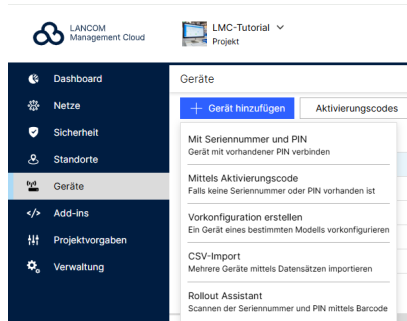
LANCOM
Management Cloud

LMC-Tutorial
Projekt

Dashboard
Netze
Sicherheit
Standorte
Geräte
Add-ins
Projektvorgaben
Verwaltung

Geräte

+ Gerät hinzufügen

Aktivierungscodes

Mit Seriennummer und PIN
Gerät mit vorhandener PIN verbinden

Mittels Aktivierungscode
Falls keine Seriennummer oder PIN vorhanden ist

Vorkonfiguration erstellen
Ein Gerät eines bestimmten Modells vorkonfigurieren

CSV-Import
Mehrere Geräte mittels Datensätzen importieren

Rollout Assistant
Scannen der Seriennummer und PIN mittels Barcode